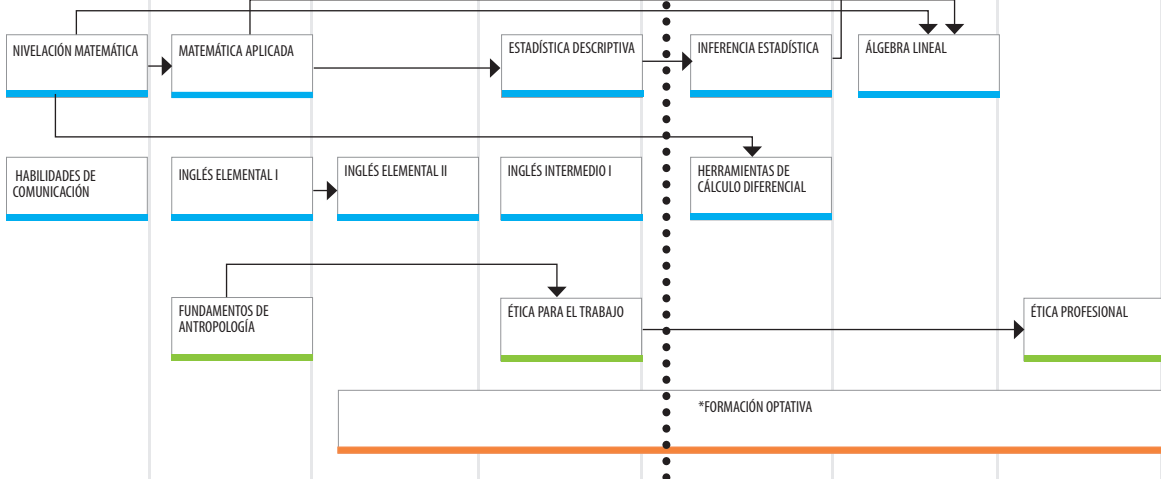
NIVELACIÓN MATEMÁTICA

MATEMÁTICA APLICADA

ESTADÍSTICA DESCRIPTIVA

INFERENCIA ESTADÍSTICA

ÁLGEBRA LINEAL

HABILIDADES DE COMUNICACIÓN

INGLÉS ELEMENTAL I

INGLÉS ELEMENTAL II

INGLÉS INTERMEDIO I

HERRAMIENTAS DE CÁLCULO DIFERENCIAL

FUNDAMENTOS DE ANTROPOLOGÍA

ÉTICA PARA EL TRABAJO

ÉTICA PROFESIONAL

*FORMACIÓN OPTATIVA